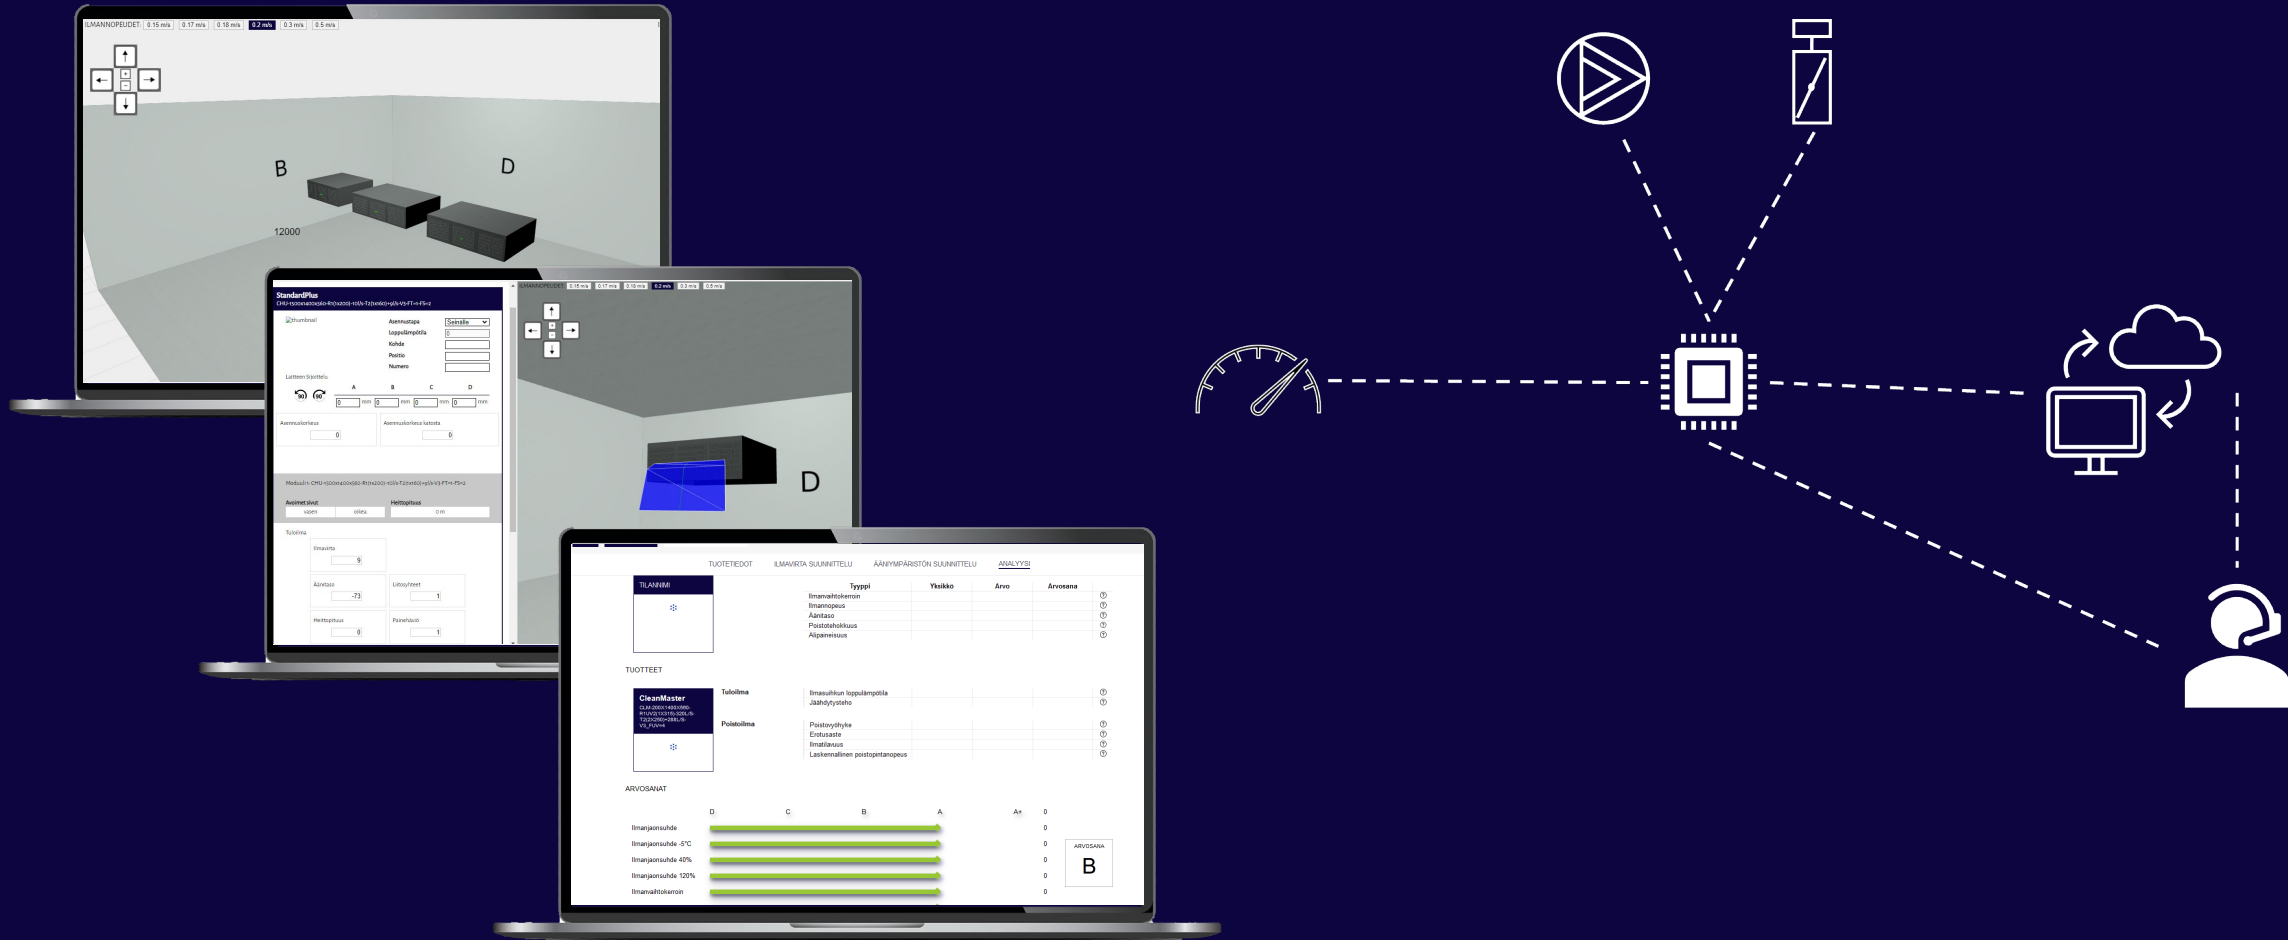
ILMANNOPEUDET: 0.15 m/s 0.17 m/s 0.18 m/s 0.2 m/s 0.3 m/s 0.5 m/s

B

D

12000

StandardPlus
CHU-1500x1400x560-R1(tx200)-101/s-T2(tx160)+9l/s-V5-FT-n-F5=2

thumbnail

Asennustapa Seinälle
Loppulämpötila 0
Kohde
Positio
Numero

Laitteen Sijoittelu

A B C D

0 mm 0 mm 0 mm 0 mm

Asennuskorkeus 0
Asennuskorkeus katosta 0

Moduulin: CHU-1500x1400x560-R1(tx200)-101/s-T2(tx160)+9l/s-V5-FT-n-F5=2

Avoimet sivut
vasen oikea
Heittopituus
0 m

Tuloilma

Ilmavirta 9
Äänitaso -73
Liitosyhteet 1
Heittopituus 0
Painehäviö 1

ILMANNOPEUDET: 0.15 m/s 0.17 m/s 0.18 m/s 0.2 m/s 0.3 m/s 0.5 m/s

D

TUOTETIEDOT ILMAVIRTA SUUNNITTELU ÄÄNIYMPÄRISTÖN SUUNNITTELU ANALYYSI

TILANNIMI

| Tyyppi | Yksikkö | Arvo | Arvosana |
|---|---|---|---|
| Ilmanvaihtokerroin | | | |
| Ilmannopeus | | | |
| Äänitaso | | | |
| Poistotehokkuus | | | |
| Alipaineisuus | | | |

TUOTTEET

CleanMaster
CLM-2000X1400X990-R1UV2(1X316)-50DL/S-T2(2X260)+28BL/S-V5_FUV=4

Tuloilma
Ilmasuihkun loppulämpötila
Jäähdytysteho

Poistoilma
Poistovyöhyke
Erotusaste
Ilmatilavuus
Laskennallinen poistopintanopeus

ARVOSANAT

D C B A A+ 0

Ilmanjaonsuhde 0
Ilmanjaonsuhde -5°C 0
Ilmanjaonsuhde 40% 0
Ilmanjaonsuhde 120% 0
Ilmanvaihtokerroin 0

ARVOSANA
B